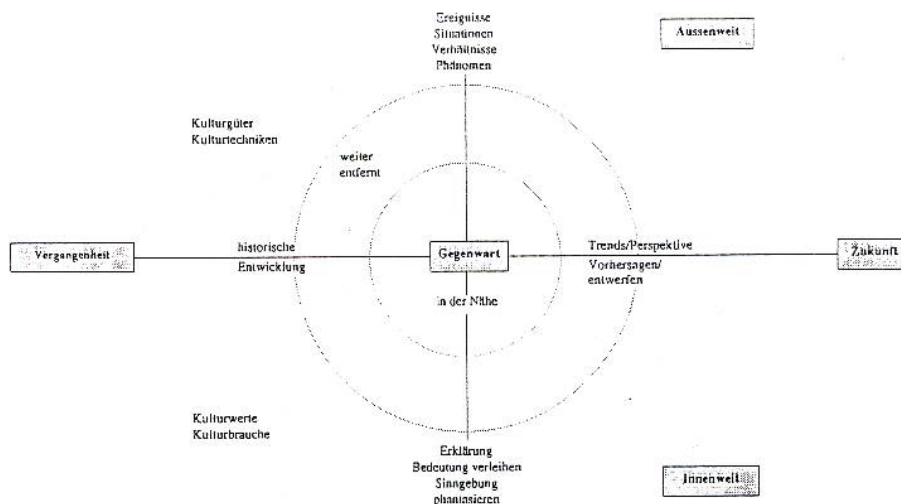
Ereignisse
Situationen
Verhältnisse
Phänomen

Aussenwelt

Kulturgüter
Kulturtechniken

weiter
entfernt

Vergangenheit

historische
Entwicklung

Gegenwart

Trends/Perspektive

Vorhersagen/
entwerfen

Zukunft

in der Nähe

Kulturwerte
Kulturbrauche

Erklärung
Bedeutung verleihen
Sinngebung
phantasieren

Innenwelt